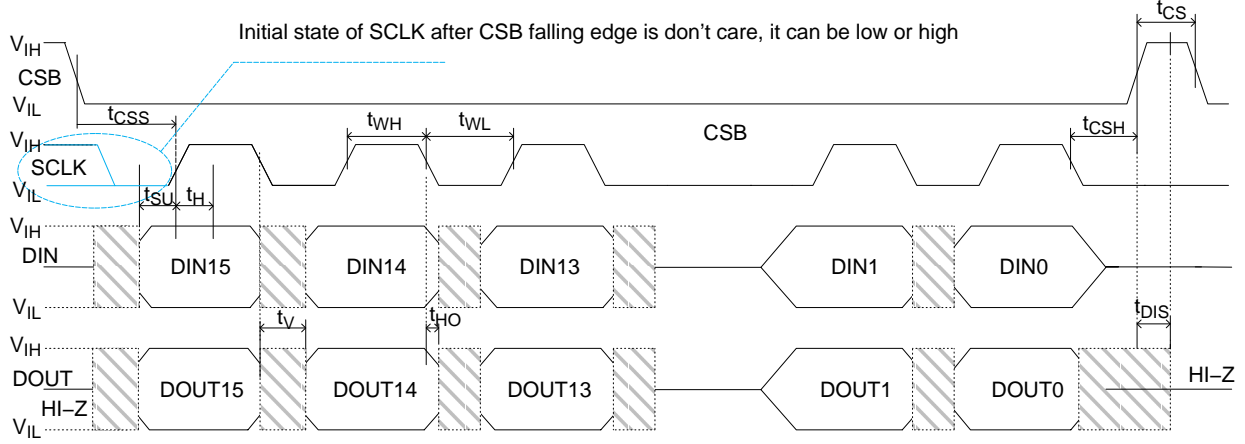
Initial state of SCLK after CSB falling edge is don't care, it can be low or high

$t_{CS}$

$V_{IH}$
CSB
$V_{IL}$

$t_{CSS}$

$t_{WH}$ $t_{WL}$

CSB

$t_{CSH}$

$V_{IH}$
SCLK
$V_{IL}$

$t_{SU}$ $t_{H}$

$V_{IH}$
DIN
$V_{IL}$

DIN15 DIN14 DIN13 DIN1 DIN0

$t_{V}$ $t_{HO}$ $t_{DIS}$

$V_{IH}$
DOUT
HI–Z
$V_{IL}$

DOUT15 DOUT14 DOUT13 DOUT1 DOUT0

HI–Z